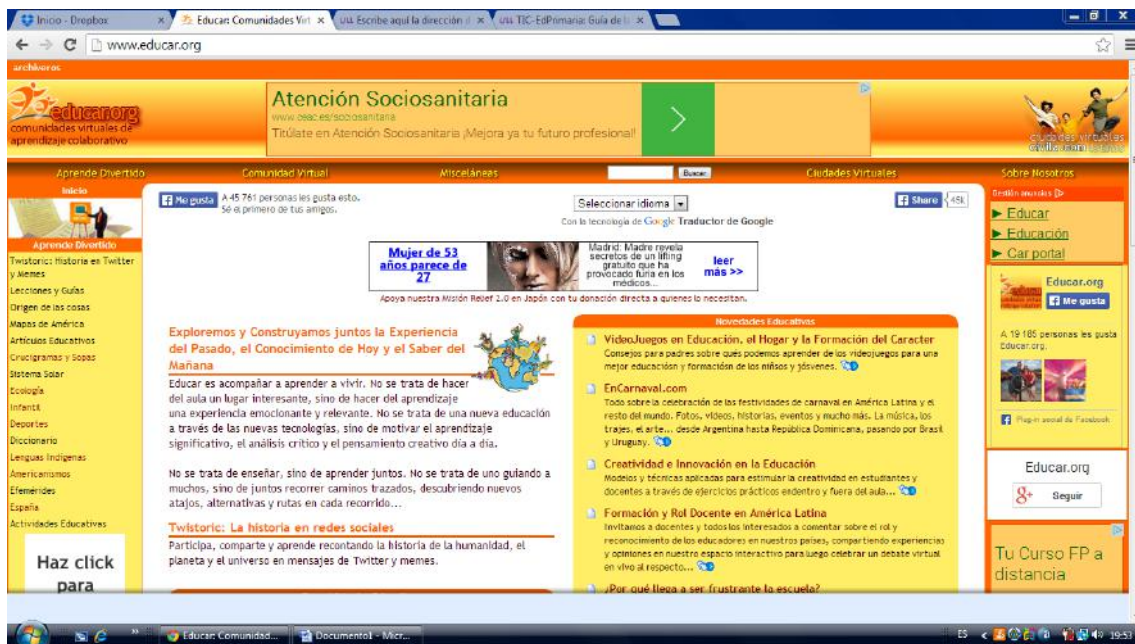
Inicio - Dropbox × Educar: Comunidades Virt × Escribe aquí la dirección × TIC-EdPrimaria: Guía de × 

www.educar.org

archivos

educar.org comunidades virtuales de aprendizaje colaborativo

Atención Sociosanitaria
www.ceac.es/sociosanitaria
Titúlate en Atención Sociosanitaria ¡Mejora ya tu futuro profesional!

ciudades virtuales

Aprende Divertido | Comunidad Virtual | Misceláneas | Buscar | Ciudades Virtuales | Sobre Nosotros

Inicio

Me gusta A 45 761 personas les gusta esto. Sé el primero de tus amigos.

Seleccionar idioma
Con la tecnología de Google Traductor de Google

Share 45k

Mujer de 53 años parece de 27
Madrid: Madre revela secretos de un lifting gratuito que ha provocado furia en los médicos...
leer más >>

Apoya nuestra Misión Relief 2.0 en Japón con tu donación directa a quienes lo necesitan.

Aprende Divertido
Twistoric: Historia en Twitter y Memes
Lecciones y Guías
Origen de las cosas
Mapas de América
Artículos Educativos
Crucigramas y Sopas
Sistema Solar
Ecología
Infantil
Deportes
Diccionario
Lenguas Indígenas
Americanismos
Efemérides
España
Actividades Educativas

Haz click para

Exploremos y Construyamos juntos la Experiencia del Pasado, el Conocimiento de Hoy y el Saber del Mañana

Educar es acompañar a aprender a vivir. No se trata de hacer del aula un lugar interesante, sino de hacer del aprendizaje una experiencia emocionante y relevante. No se trata de una nueva educación a través de las nuevas tecnologías, sino de motivar el aprendizaje significativo, el análisis crítico y el pensamiento creativo día a día.

No se trata de enseñar, sino de aprender juntos. No se trata de uno guiando a muchos, sino de juntos recorrer caminos trazados, descubriendo nuevos atajos, alternativas y rutas en cada recorrido...

Twistoric: La historia en redes sociales
Participa, comparte y aprende recontando la historia de la humanidad, el planeta y el universo en mensajes de Twitter y memes.

Novedades Educativas

VideoJuegos en Educación, el Hogar y la Formación del Caracter
Consejos para padres sobre qués podemos aprender de los videojuegos para una mejor educación y formación de los niños y jóvenes.

EnCarnaval.com
Todo sobre la celebración de las festividades de carnaval en América Latina y el resto del mundo. Fotos, videos, historias, eventos y mucho más. La música, los trajes, el arte... desde Argentina hasta República Dominicana, pasando por Brasil y Uruguay.

Creatividad e Innovación en la Educación
Modelos y técnicas aplicadas para estimular la creatividad en estudiantes y docentes a través de ejercicios prácticos endentro y fuera del aula...

Formación y Rol Docente en América Latina
Invitamos a docentes y todos los interesados a comentar sobre el rol y reconocimiento de los educadores en nuestros países, compartiendo experiencias y opiniones en nuestro espacio interactivo para luego celebrar un debate virtual en vivo al respecto...

¿Por qué llega a ser frustrante la escuela?

Gestión anuncios
► Educar
► Educación
► Car portal

Educar.org
Me gusta
A 19 185 personas les gusta Educar.org.
Plug-in social de Facebook

Educar.org
Seguir

Tu Curso FP a distancia

Educar: Comunidad... | Documento1 - Micr... | ES | 19:53